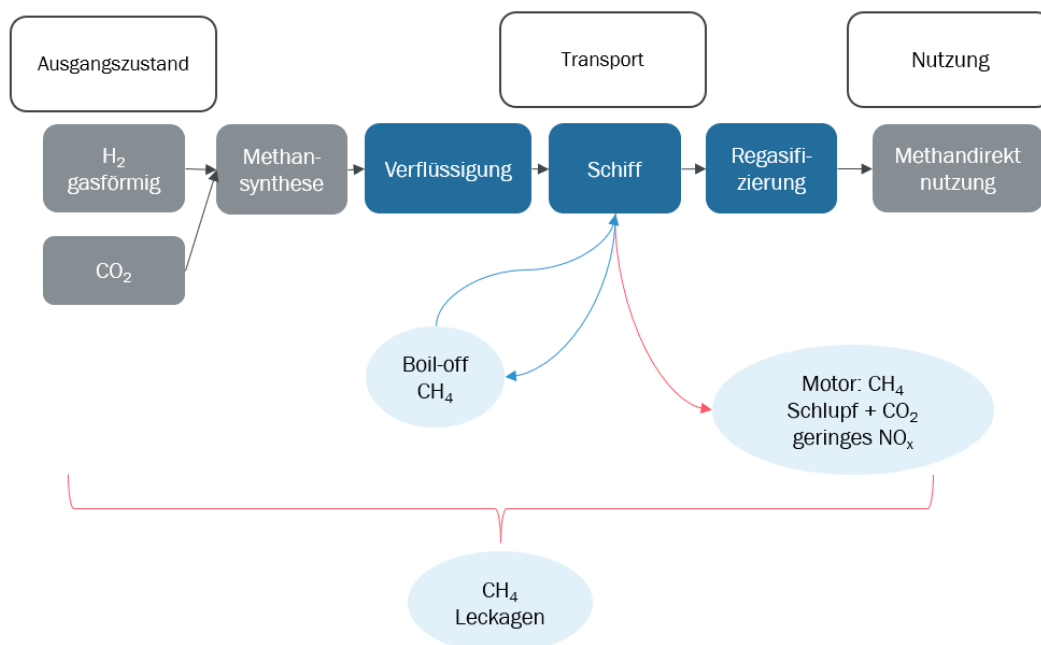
Ausgangszustand

Transport

Nutzung

$H_2$ gasförmig

$CO_2$

Methansynthese

Verflüssigung

Schiff

Regasifizierung

Methandirekt nutzung

Boil-off $CH_4$

Motor: $CH_4$ Schlupf + $CO_2$ geringes $NO_x$

$CH_4$ Leckagen